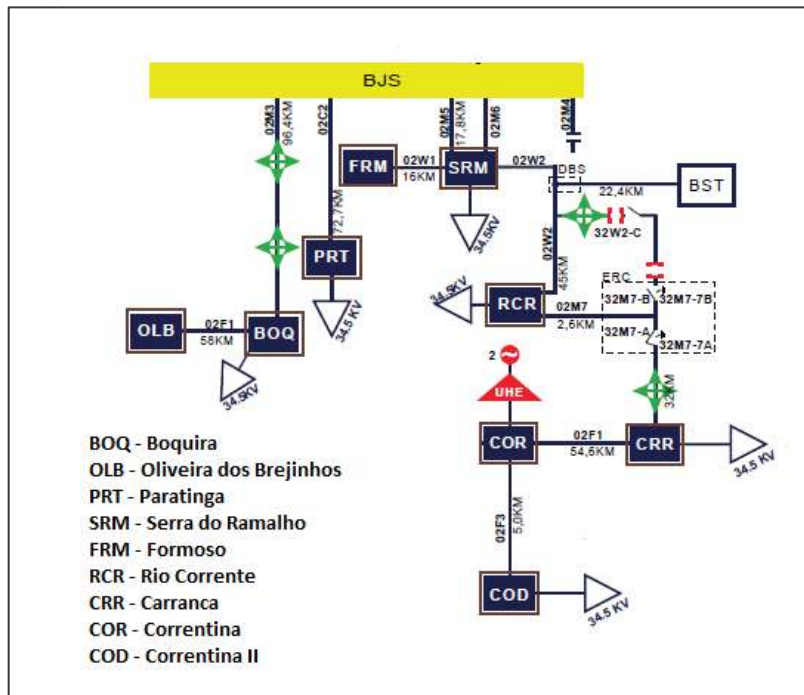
BJS

02M3
96,4KM
02C2
72,7KM
02M5
17,8KM
02M6
02M4
FRM
02W1
16KM
SRM
02W2
DBS
BST
22,4KM
34,5KV
32W2-C
02W2
45KM
ERC
PRT
34,5 KV
34,5KV
RCR
02M7
2,6KM
32M7-B
32M7-7B
32M7-A
32M7-7A
OLB
02F1
58KM
BOQ
34,5KV
2
UHE
32KM
COR
02F1
54,6KM
CRR
34,5 KV
02F3
5,0KM
COD
34,5 KV

BOQ - Boquira
OLB - Oliveira dos Brejinhos
PRT - Paratinga
SRM - Serra do Ramalho
FRM - Formoso
RCR - Rio Corrente
CRR - Carranca
COR - Correntina
COD - Correntina II